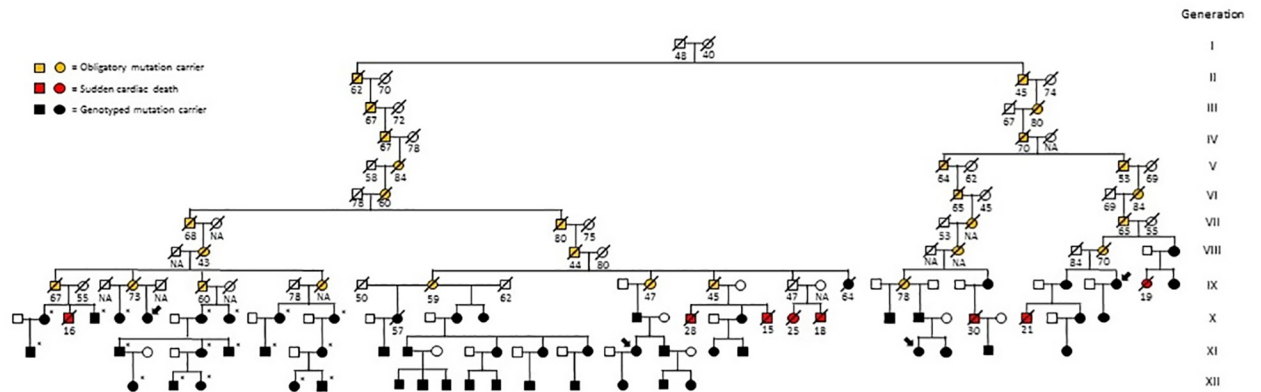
Generation

= Obligatory mutation carrier
= Sudden cardiac death
= Genotyped mutation carrier

I
II
III
IV
V
VI
VII
VIII
IX
X
XI
XII

48 40
62 70
45 74
67 72
67 80
67 78
70 NA
58 84
64 62
53 69
78 60
65 45
69 84
68 NA
80 75
53
65 55
NA 43
44 80
NA NA
84 70
67 55 NA 73 NA
60 NA
78 NA
50
59
62
47
45
47 NA
64
78
19
16
57
28
15 25 18
30
21